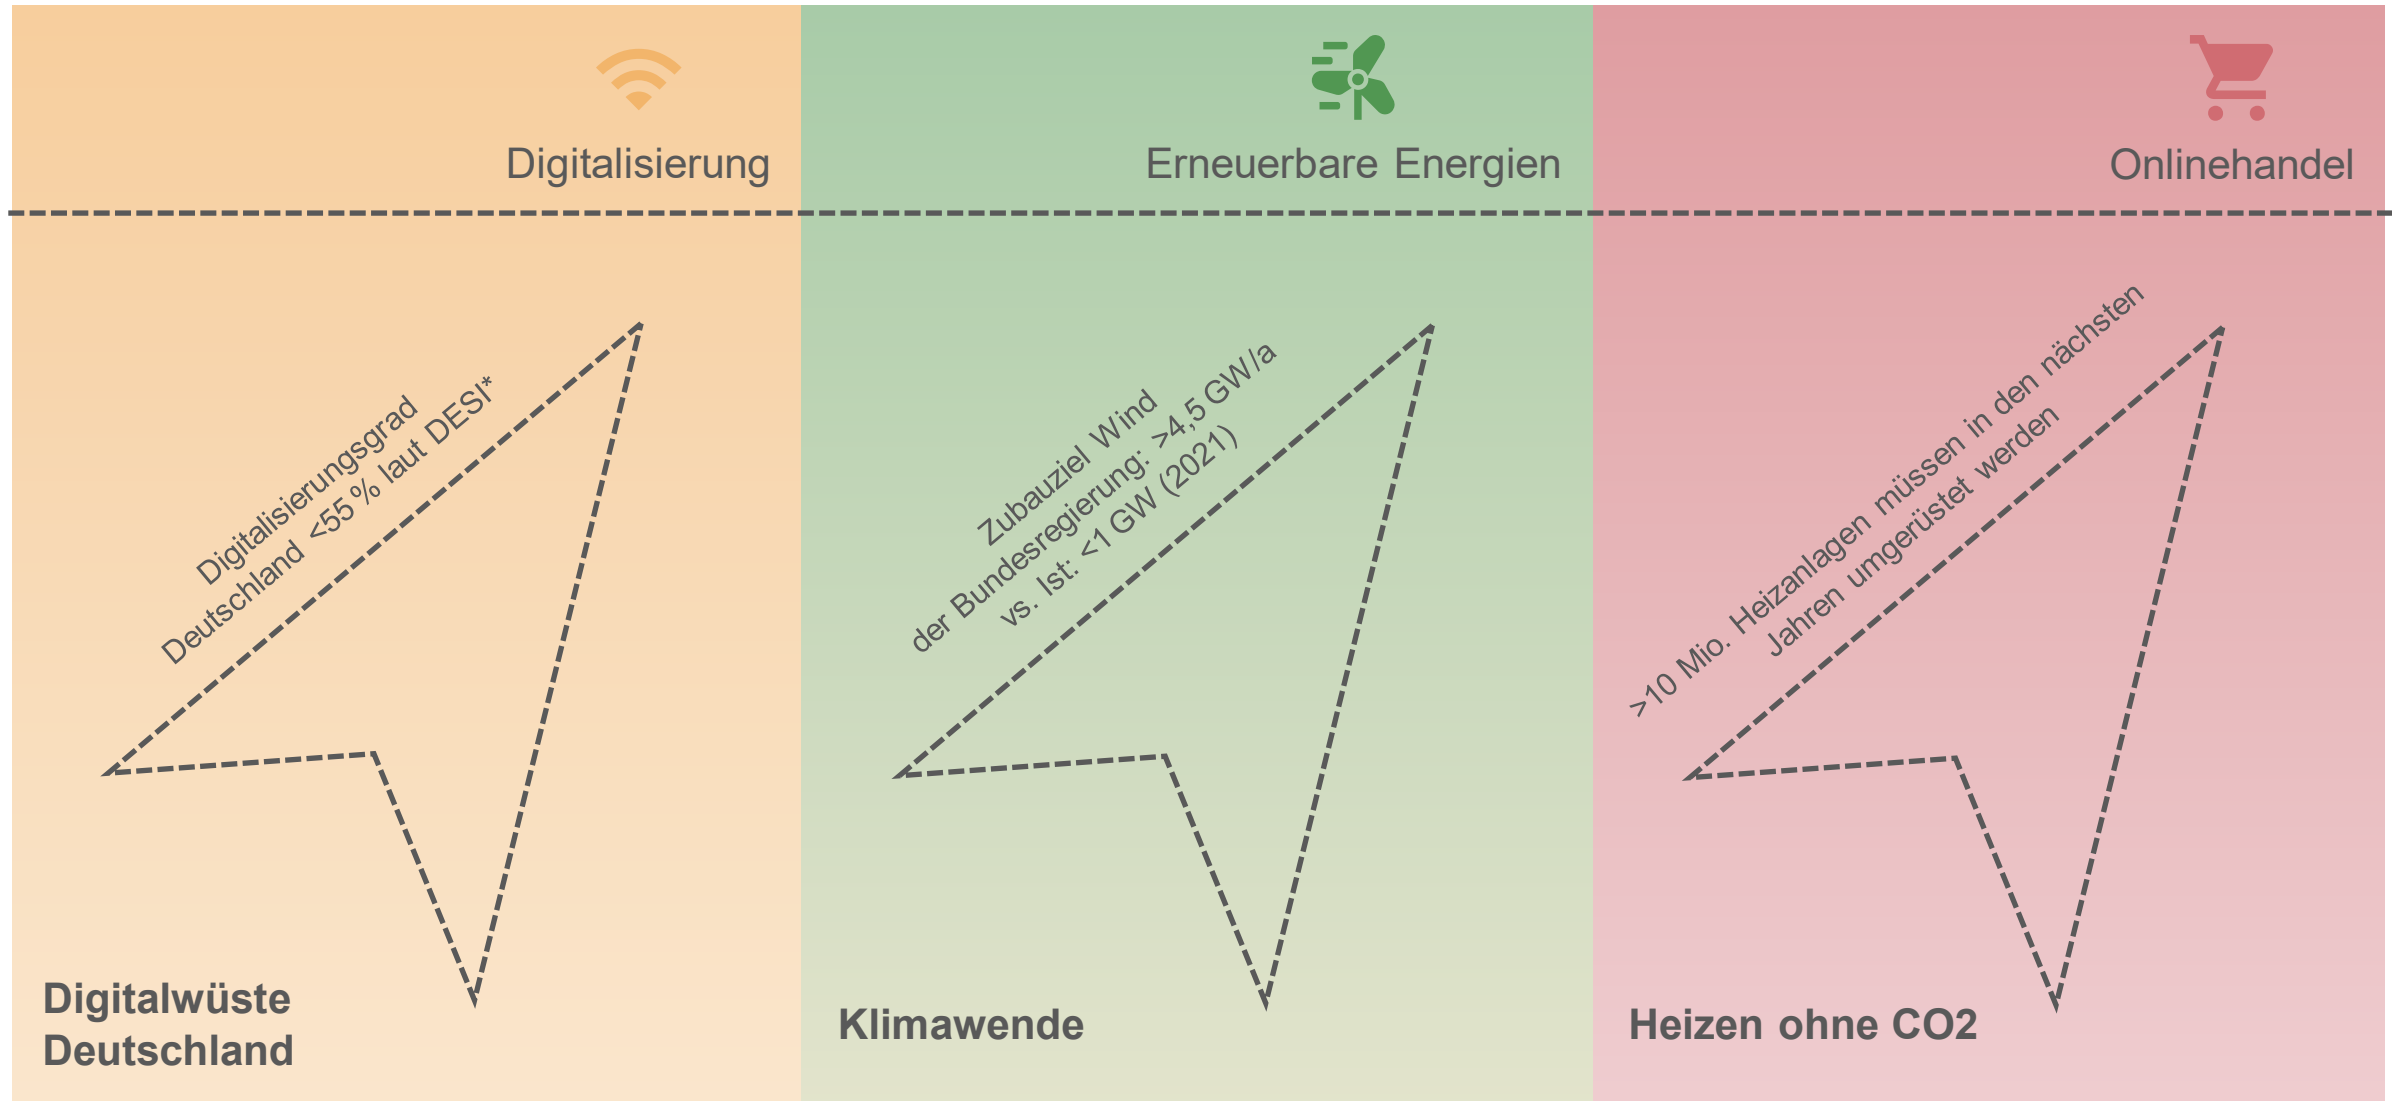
Digitalisierung

Erneuerbare Energien

Onlinehandel

Digitalisierungsgrad Deutschland <55 % laut DESI*

Zubauziel Wind der Bundesregierung: >4,5 GW/a vs. Ist: <1 GW (2021)

>10 Mio. Heizanlagen müssen in den nächsten Jahren umgerüstet werden

Digitalwüste Deutschland

Klimawende

Heizen ohne CO2